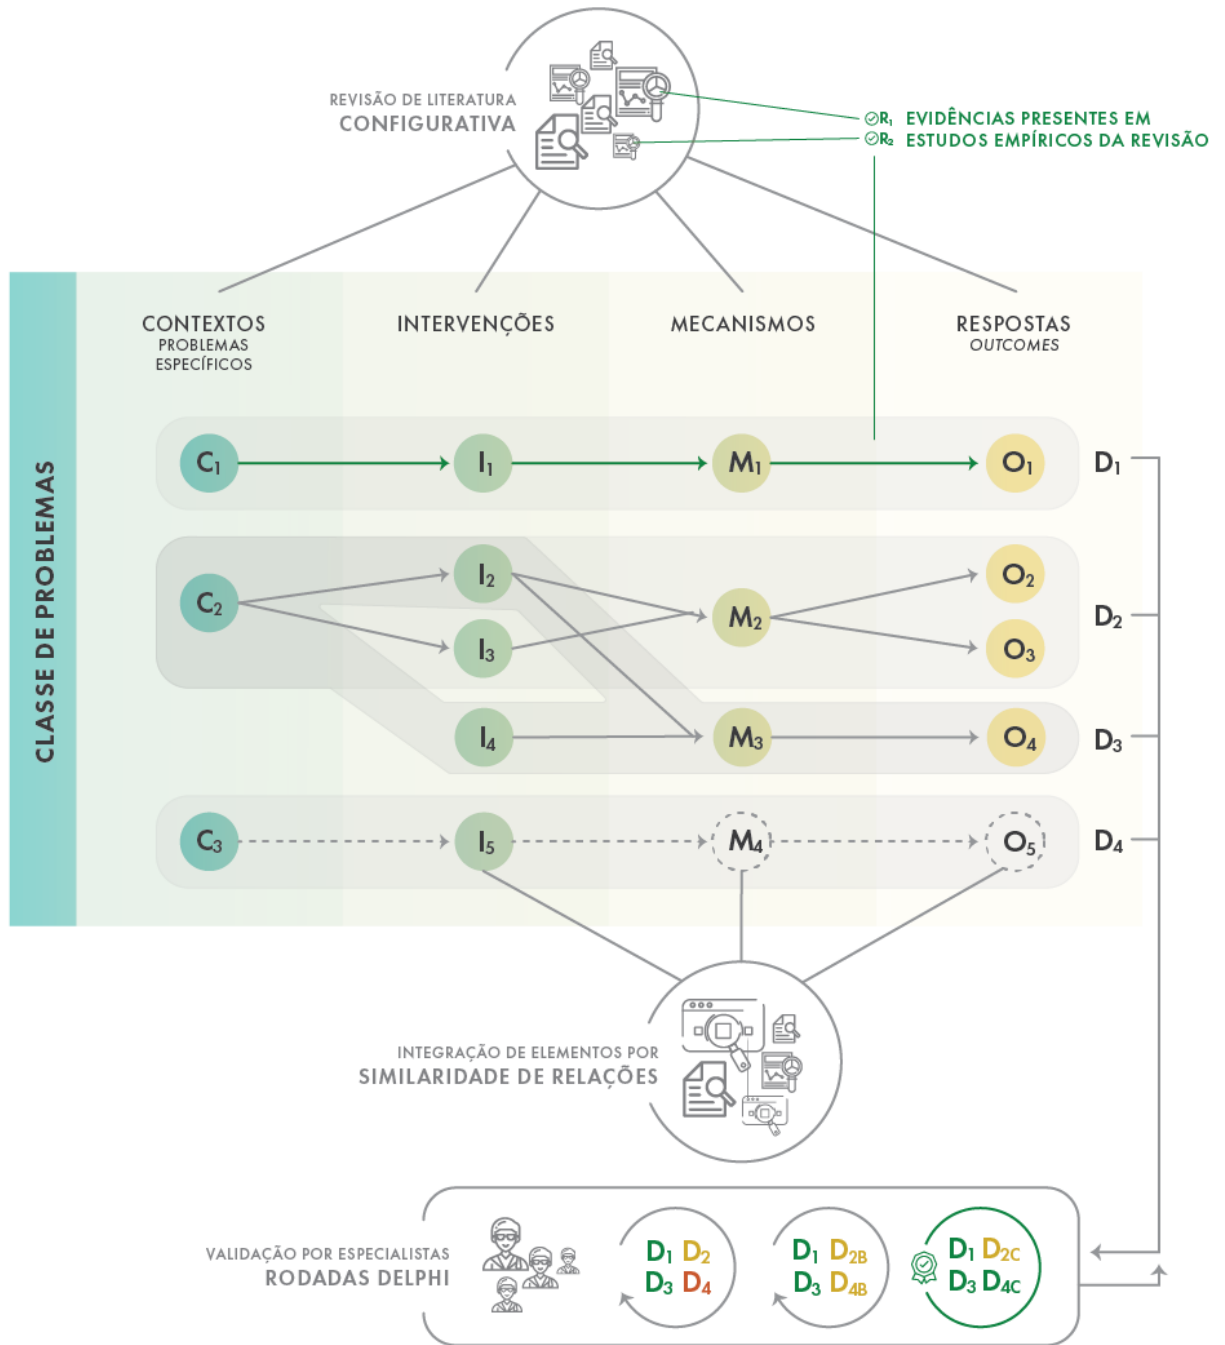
REVISÃO DE LITERATURA
CONFIGURATIVA

$R_1$ EVIDÊNCIAS PRESENTES EM
$R_2$ ESTUDOS EMPÍRICOS DA REVISÃO

CLASSE DE PROBLEMAS

CONTEXTOS
PROBLEMAS ESPECÍFICOS

INTERVENÇÕES

MECANISMOS

RESPOSTAS
OUTCOMES

$C_1$ $I_1$ $M_1$ $O_1$ $D_1$

$C_2$ $I_2$ $I_3$ $M_2$ $O_2$ $O_3$ $D_2$

$I_4$ $M_3$ $O_4$ $D_3$

$C_3$ $I_5$ $M_4$ $O_5$ $D_4$

INTEGRAÇÃO DE ELEMENTOS POR
SIMILARIDADE DE RELAÇÕES

VALIDAÇÃO POR ESPECIALISTAS
RODADAS DELPHI

$D_1$ $D_2$ $D_3$ $D_4$

$D_1$ $D_{2B}$ $D_3$ $D_{4B}$

$D_1$ $D_{2C}$ $D_3$ $D_{4C}$